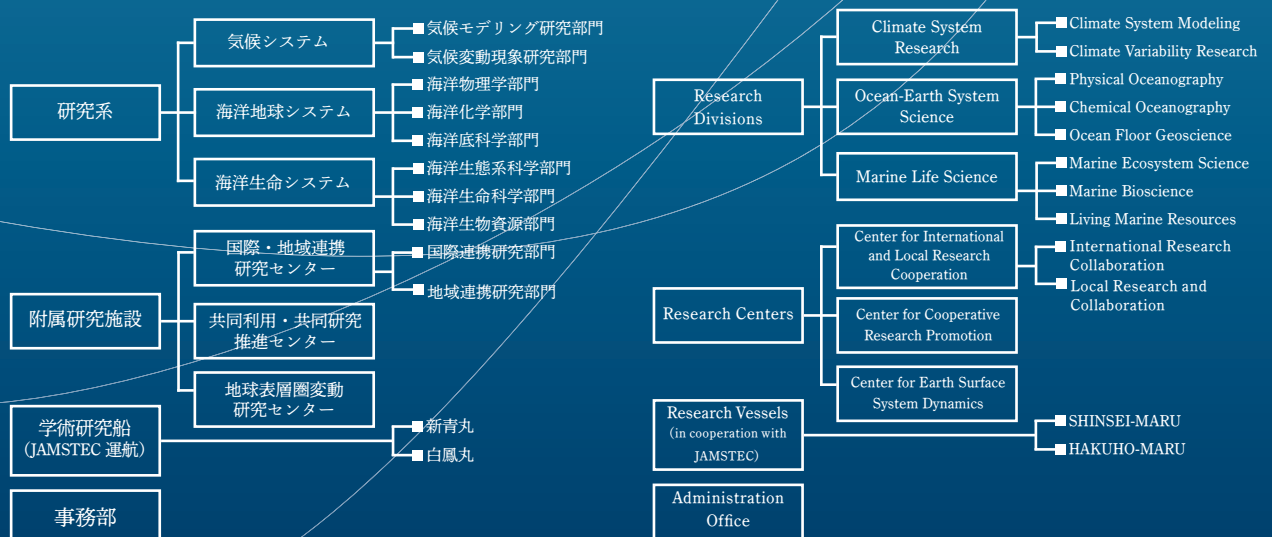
研究系

気候システム
気候モデリング研究部門
気候変動現象研究部門

海洋地球システム
海洋物理学部門
海洋化学部門
海洋底科学部門

海洋生命システム
海洋生態系科学部門
海洋生命科学部門
海洋生物資源部門

附属研究施設

国際・地域連携研究センター
国際連携研究部門
地域連携研究部門

共同利用・共同研究推進センター

地球表層圏変動研究センター

学術研究船（JAMSTEC 運航）
新青丸
白鳳丸

事務部

Research Divisions

Climate System Research
Climate System Modeling
Climate Variability Research

Ocean-Earth System Science
Physical Oceanography
Chemical Oceanography
Ocean Floor Geoscience

Marine Life Science
Marine Ecosystem Science
Marine Bioscience
Living Marine Resources

Research Centers

Center for International and Local Research Cooperation
International Research Collaboration
Local Research and Collaboration

Center for Cooperative Research Promotion

Center for Earth Surface System Dynamics

Research Vessels (in cooperation with JAMSTEC)
SHINSEI-MARU
HAKUHO-MARU

Administration Office